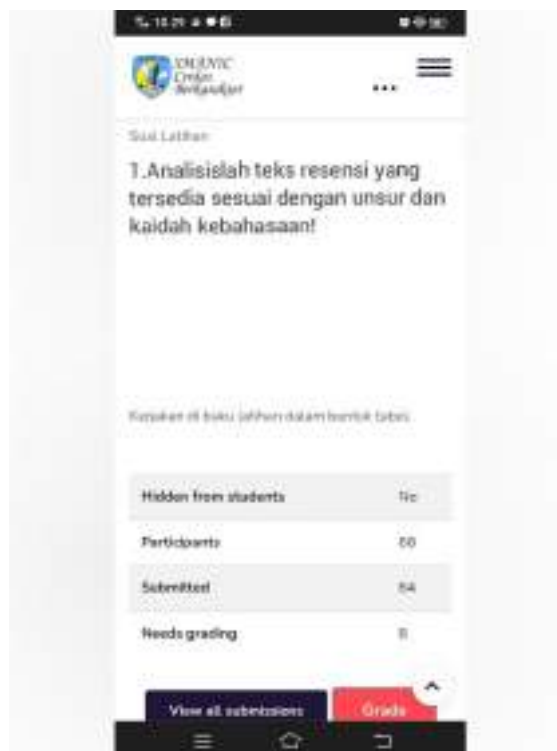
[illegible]

Cerdas Berkarakter

Soal Latihan

1.Analisislah teks resensi yang tersedia sesuai dengan unsur dan kaidah kebahasaan!

Kerjakan di buku latihan dalam bentuk tabel.

| Hidden from students | No |
|---|---|
| Participants | 68 |
| Submitted | 64 |
| Needs grading | 8 |

View all submissions

Grade